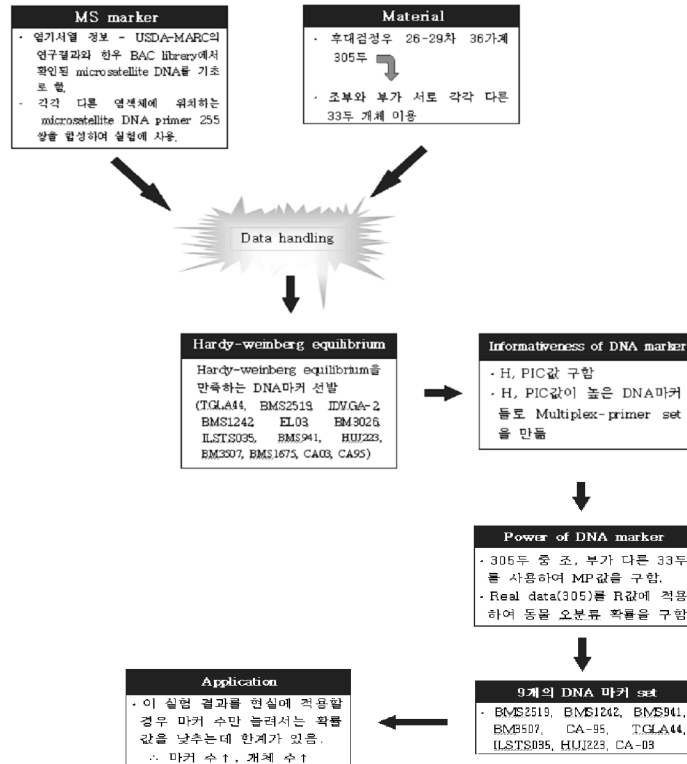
MS marker

- 염기서열 정보 - USDA-MARC의 연구결과와 한우 BAC library에서 확인된 microsatellite DNA를 기초로 함.
- 각각 다른 염색체에 위치하는 microsatellite DNA primer 255 쌍을 합성하여 실험에 사용.

Material

- 후대검정우 26-29차 36가계 305두
- 조부와 부가 서로 각각 다른 33두 개체 이용

Data handling

Hardy-weinberg equilibrium

Hardy-weinberg equilibrium을 만족하는 DNA마커 선발 (TGLA44, BMS2519, IDVGA-2, BMS1242, EL03, BM3026, ILSTS035, BMS941, HUJ223, BM3507, BMS1675, CA03, CA95)

Informativeness of DNA marker

- H, PIC값 구함
- H, PIC값이 높은 DNA마커들로 Multiplex-primer set을 만듬

Power of DNA marker

- 305두 중 조, 부가 다른 33두를 사용하여 MP값을 구함.
- Real data(305)를 R값에 적용하여 동물 오분류 확률을 구함

9개의 DNA 마커 set

- BMS2519, BMS1242, BMS941, BM3507, CA-95, TGLA44, ILSTS035, HUJ223, CA-03

Application

- 이 실험 결과를 현실에 적용할 경우 마커 수만 늘려서는 확률 값을 낮추는데 한계가 있음.
∴ 마커 수↑, 개체 수↑